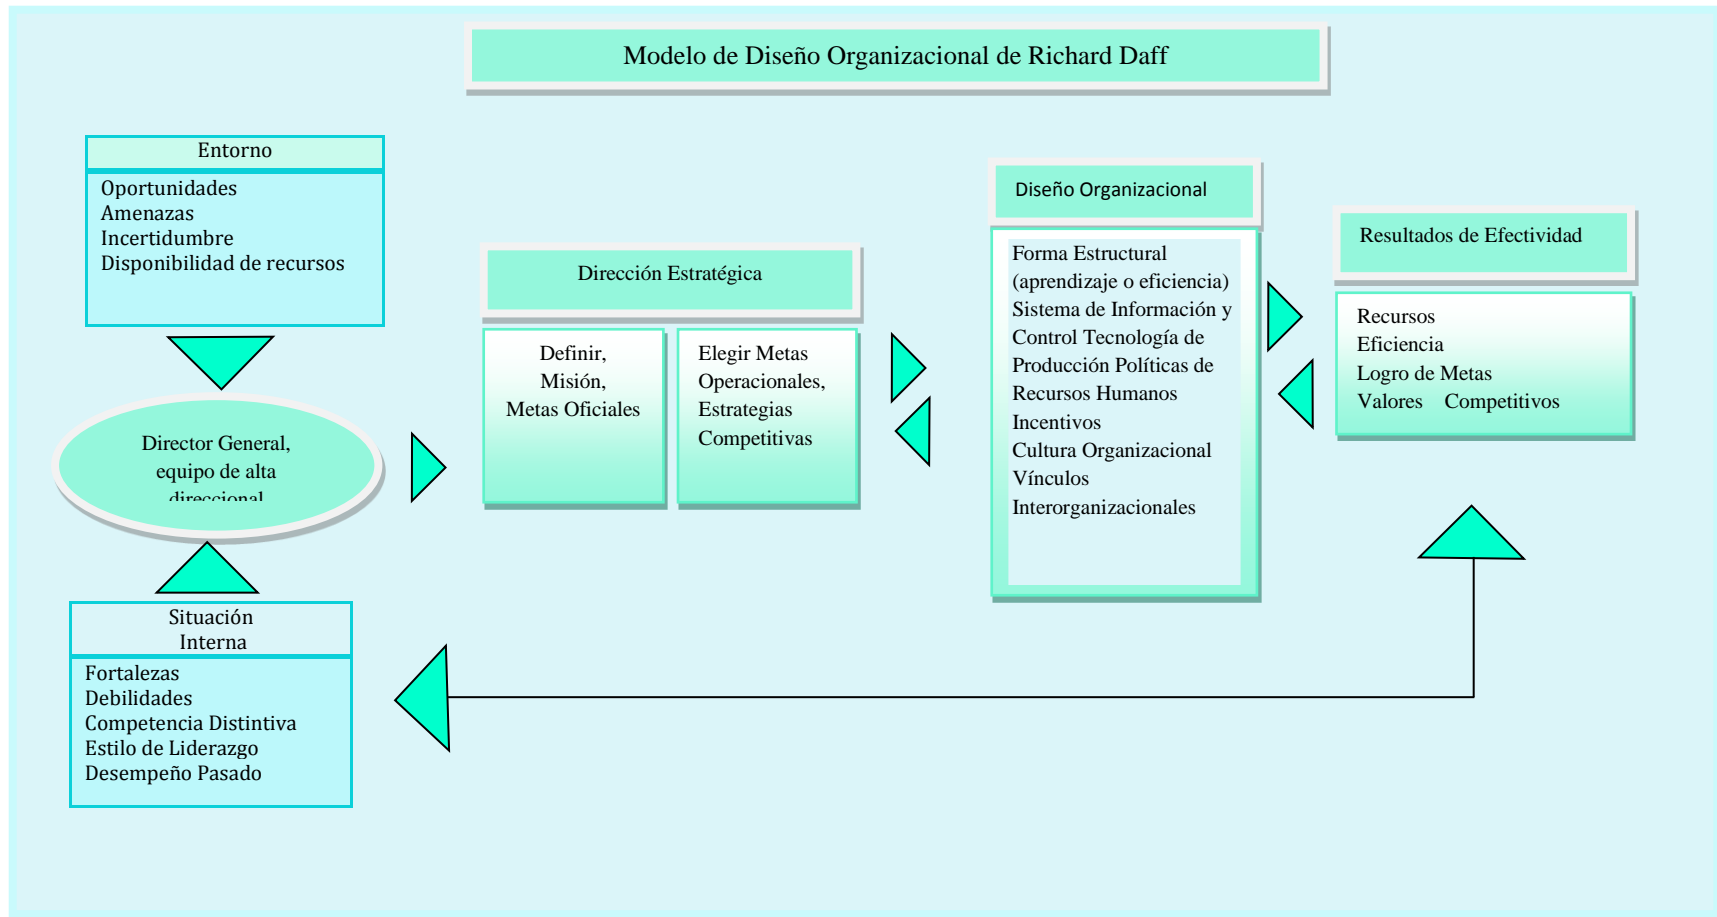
Modelo de Diseño Organizacional de Richard Daff

Entorno
Oportunidades
Amenazas
Incertidumbre
Disponibilidad de recursos

Director General, equipo de alta direccional

Situación Interna
Fortalezas
Debilidades
Competencia Distintiva
Estilo de Liderazgo
Desempeño Pasado

Dirección Estratégica
Definir, Misión, Metas Oficiales
Elegir Metas Operacionales, Estrategias Competitivas

Diseño Organizacional
Forma Estructural (aprendizaje o eficiencia) Sistema de Información y Control Tecnología de Producción Políticas de Recursos Humanos Incentivos Cultura Organizacional Vínculos Interorganizacionales

Resultados de Efectividad
Recursos
Eficiencia
Logro de Metas
Valores Competitivos